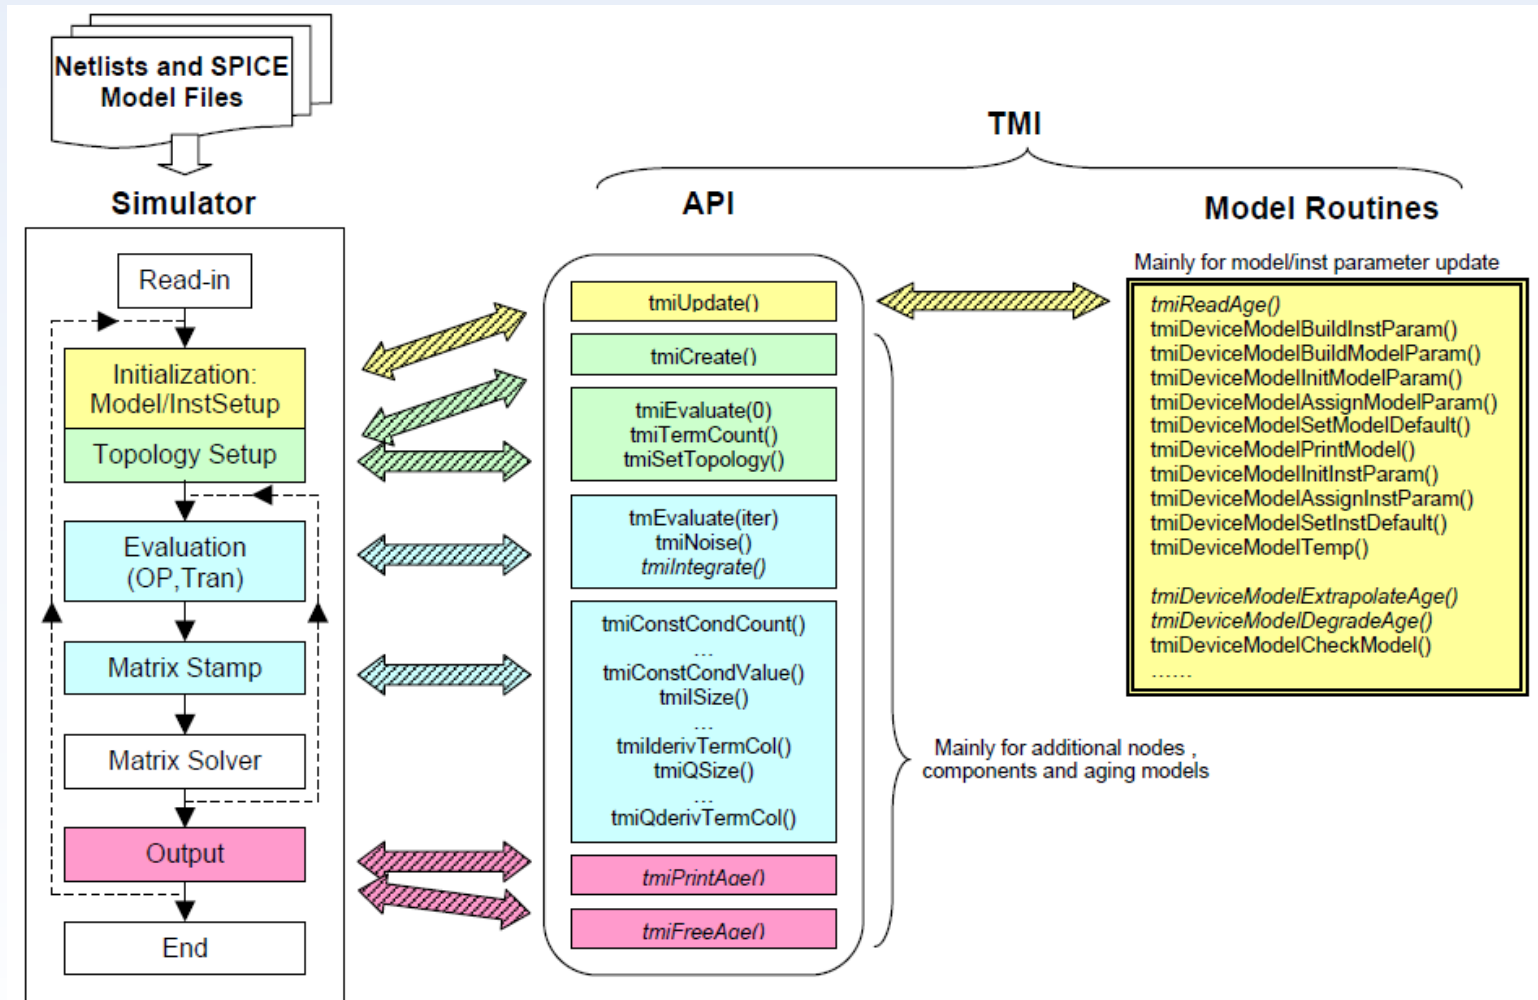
Netlists and SPICE Model Files

Simulator

Read-in

Initialization: Model/InstSetup

Topology Setup

Evaluation (OP,Tran)

Matrix Stamp

Matrix Solver

Output

End

TMI

API

Model Routines

tmiUpdate()

tmiCreate()

tmiEvaluate(0)
tmiTermCount()
tmiSetTopology()

tmEvaluate(iter)
tmiNoise()
*tmiIntegrate()*

tmiConstCondCount()
...
tmiConstCondValue()
tmiISize()
...
tmiIderivTermCol()
tmiQSize()
...
tmiQderivTermCol()

*tmiPrintAge()*

*tmiFreeAge()*

Mainly for model/inst parameter update

*tmiReadAge()*
tmiDeviceModelBuildInstParam()
tmiDeviceModelBuildModelParam()
tmiDeviceModelInitModelParam()
tmiDeviceModelAssignModelParam()
tmiDeviceModelSetModelDefault()
tmiDeviceModelPrintModel()
tmiDeviceModelInitInstParam()
tmiDeviceModelAssignInstParam()
tmiDeviceModelSetInstDefault()
tmiDeviceModelTemp()

*tmiDeviceModelExtrapolateAge()*
*tmiDeviceModelDegradeAge()*
tmiDeviceModelCheckModel()
......

Mainly for additional nodes , components and aging models